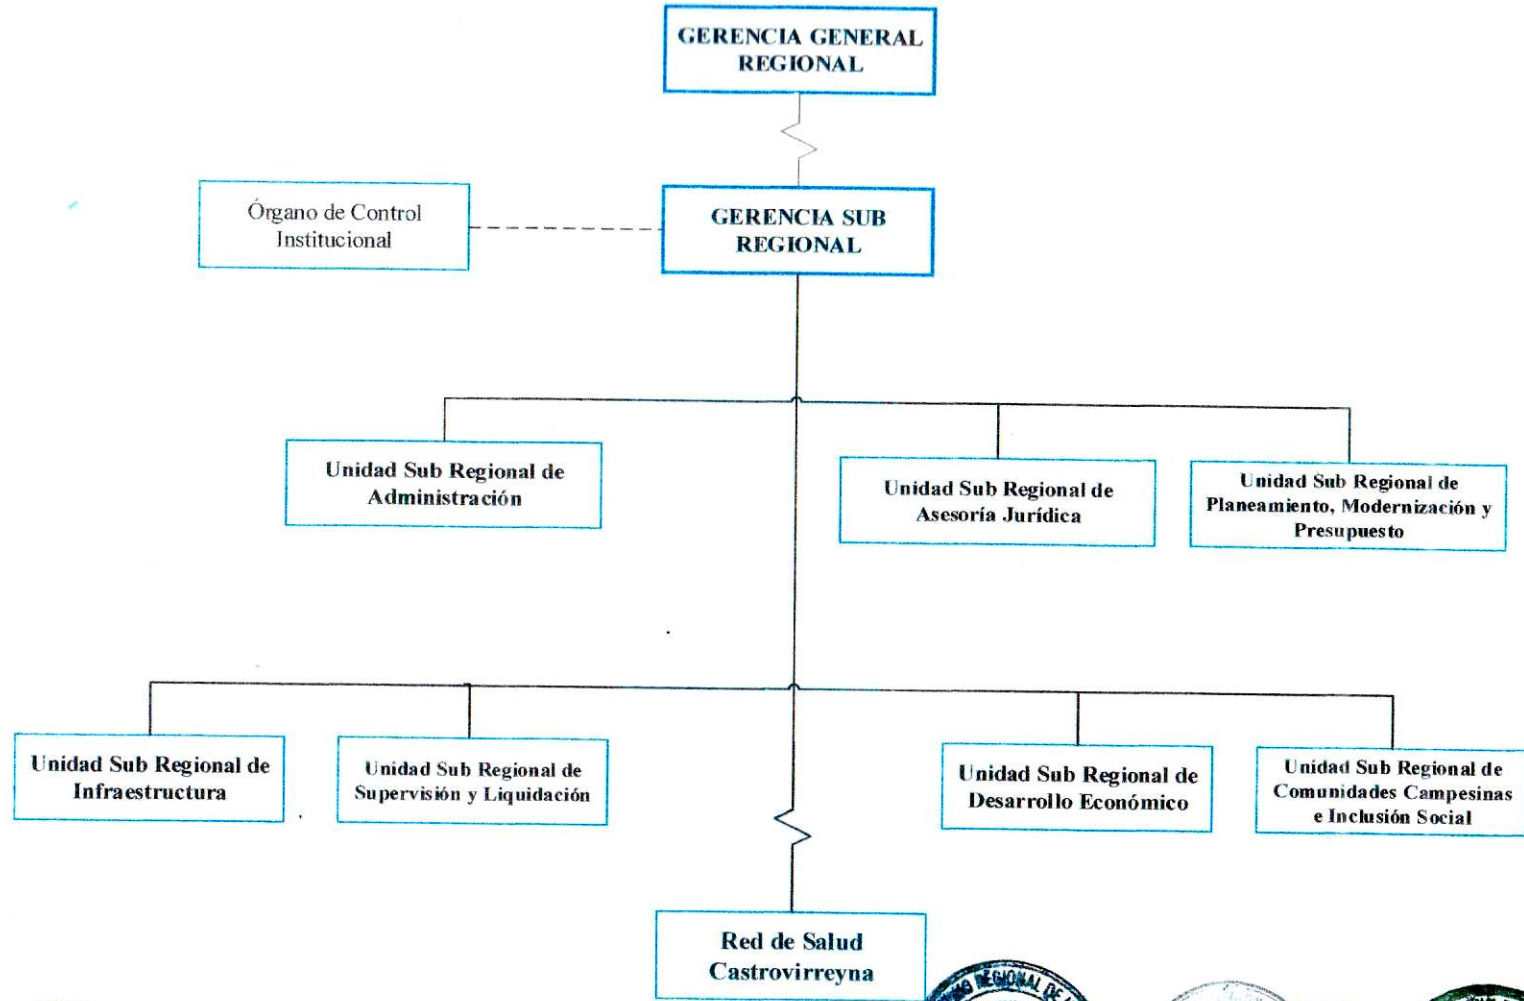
GERENCIA GENERAL REGIONAL

Órgano de Control Institucional

GERENCIA SUB REGIONAL

Unidad Sub Regional de Administración

Unidad Sub Regional de Asesoría Jurídica

Unidad Sub Regional de Planeamiento, Modernización y Presupuesto

Unidad Sub Regional de Infraestructura

Unidad Sub Regional de Supervisión y Liquidación

Unidad Sub Regional de Desarrollo Económico

Unidad Sub Regional de Comunidades Campesinas e Inclusión Social

Red de Salud Castrovirreyna

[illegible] REGIONAL DE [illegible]